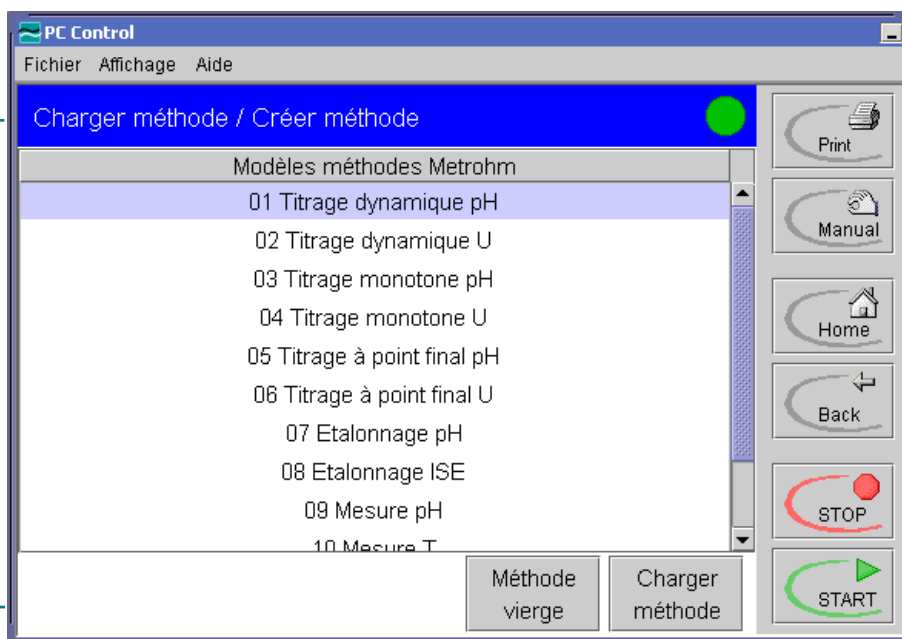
PC Control

Fichier Affichage Aide

Charger méthode / Créer méthode

Modèles méthodes Metrohm

01 Titrage dynamique pH
02 Titrage dynamique U
03 Titrage monotone pH
04 Titrage monotone U
05 Titrage à point final pH
06 Titrage à point final U
07 Etalonnage pH
08 Etalonnage ISE
09 Mesure pH
10 Mesure T

Méthode vierge

Charger méthode

Print

Manual

Home

Back

STOP

START